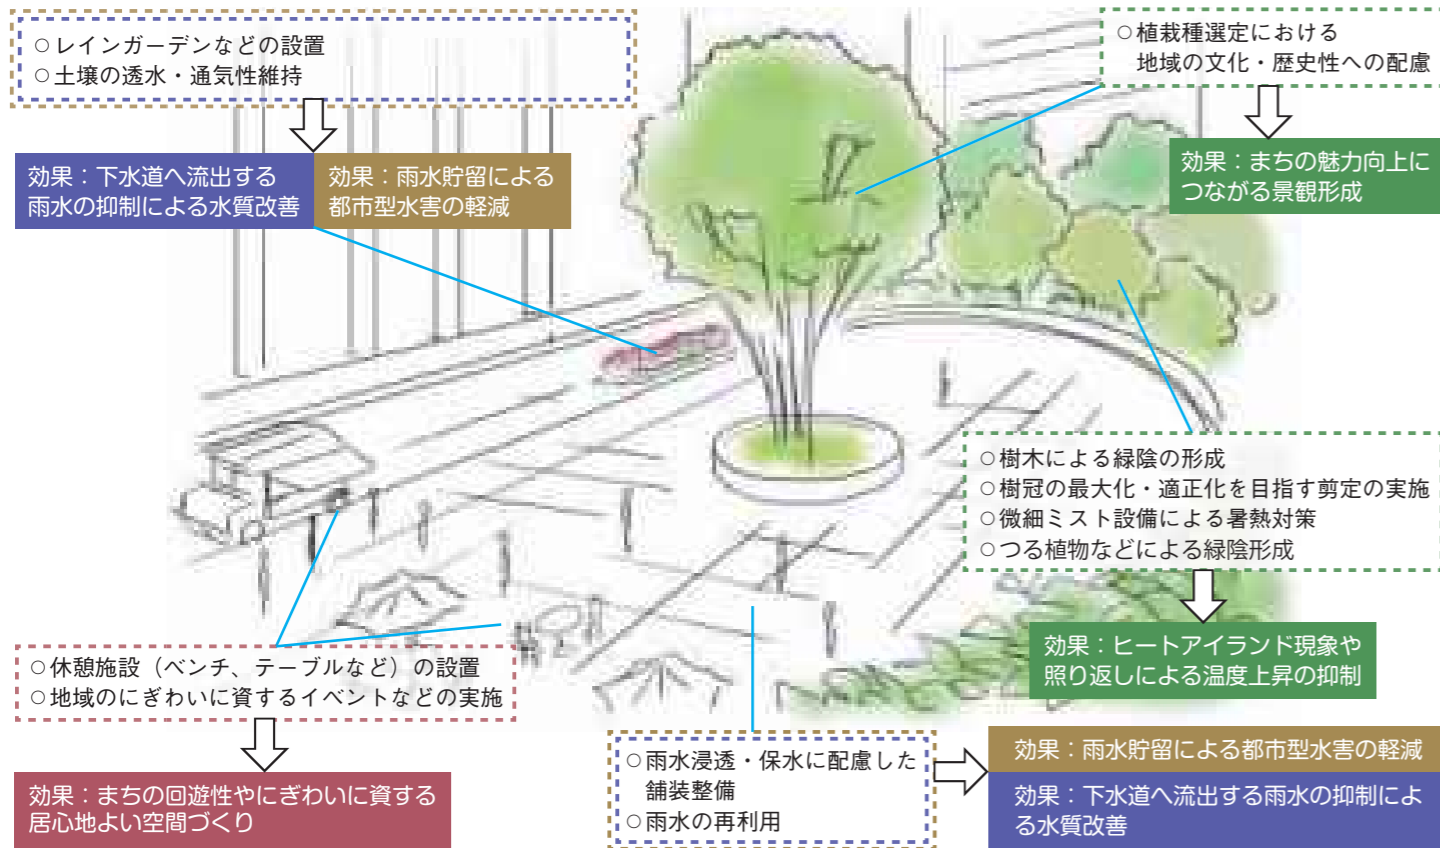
○レインガーデンなどの設置
○土壌の透水・通気性維持

効果：下水道へ流出する雨水の抑制による水質改善

効果：雨水貯留による都市型水害の軽減

○植栽種選定における地域の文化・歴史性への配慮

効果：まちの魅力向上につながる景観形成

○樹木による緑陰の形成
○樹冠の最大化・適正化を目指す剪定の実施
○微細ミスト設備による暑熱対策
○つる植物などによる緑陰形成

効果：ヒートアイランド現象や照り返しによる温度上昇の抑制

○休憩施設（ベンチ、テーブルなど）の設置
○地域のにぎわいに資するイベントなどの実施

効果：まちの回遊性やにぎわいに資する居心地よい空間づくり

○雨水浸透・保水に配慮した舗装整備
○雨水の再利用

効果：雨水貯留による都市型水害の軽減

効果：下水道へ流出する雨水の抑制による水質改善